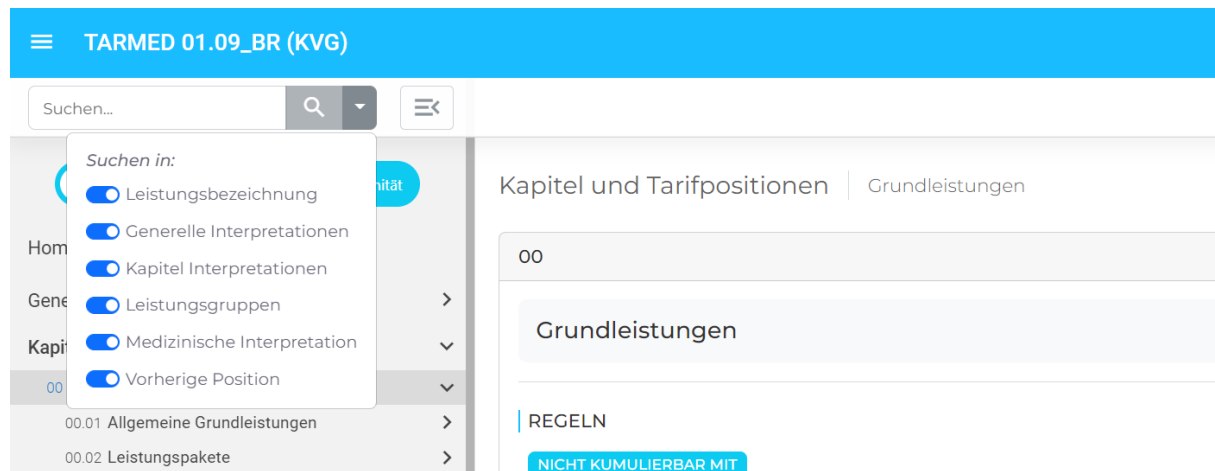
TARMED 01.09_BR (KVG)

Suchen...

Suchen in:
Leistungsbezeichnung
Generelle Interpretationen
Kapitel Interpretationen
Leistungsgruppen
Medizinische Interpretation
Vorherige Position

nität

Hom

Gene

Kapi

00

00.01 Allgemeine Grundleistungen

00.02 Leistungspakete

Kapitel und Tarifpositionen | Grundleistungen

00

Grundleistungen

REGELN

NICHT KUMULIERBAR MIT